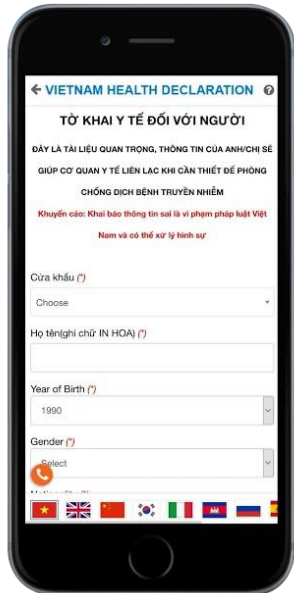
← VIETNAM HEALTH DECLARATION ?

TỜ KHAI Y TẾ ĐỐI VỚI NGƯỜI

ĐÂY LÀ TÀI LIỆU QUAN TRỌNG, THÔNG TIN CỦA ANH/CHỊ SẼ GIÚP CƠ QUAN Y TẾ LIÊN LẠC KHI CẦN THIẾT ĐỂ PHÒNG CHỐNG DỊCH BỆNH TRUYỀN NHIỄM

Khuyến cáo: Khai báo thông tin sai là vi phạm pháp luật Việt Nam và có thể xử lý hình sự

Cửa khẩu (*)

Choose

Họ tên(ghi chữ IN HOA) (*)

Year of Birth (*)

1990

Gender (*)

Select

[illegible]